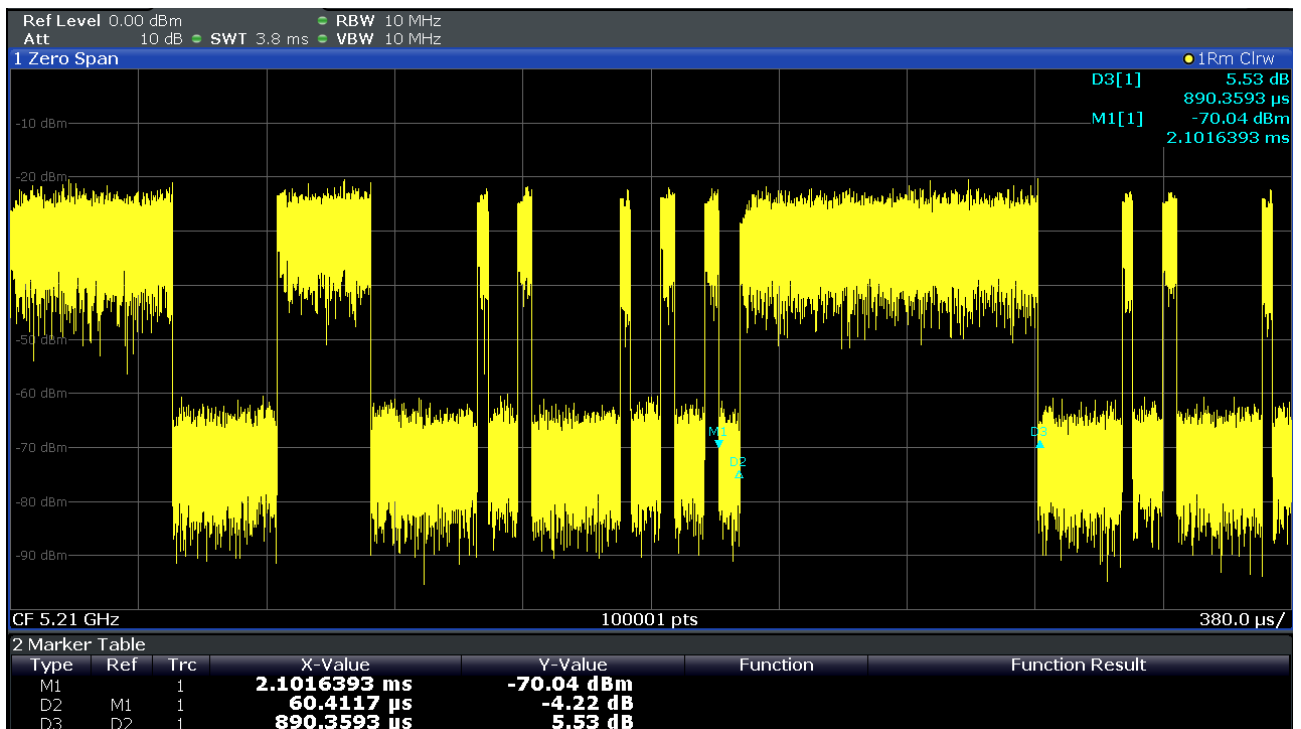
Ref Level 0.00 dBm
Att 10 dB SWT 3.8 ms RBW 10 MHz
VBW 10 MHz

1 Zero Span
1Rm Clrw

D3[1] 5.53 dB
890.3593 µs
M1[1] -70.04 dBm
2.1016393 ms

-10 dBm
-20 dBm
-50 dBm
-60 dBm
-70 dBm
-80 dBm
-90 dBm

M1
D2
D3

CF 5.21 GHz
100001 pts
380.0 µs/

2 Marker Table

| Type | Ref | Trc | X-Value | Y-Value | Function | Function Result |
|---|---|---|---|---|---|---|
| M1 | | 1 | 2.1016393 ms | -70.04 dBm | | |
| D2 | M1 | 1 | 60.4117 µs | -4.22 dB | | |
| D3 | D2 | 1 | 890.3593 µs | 5.53 dB | | |